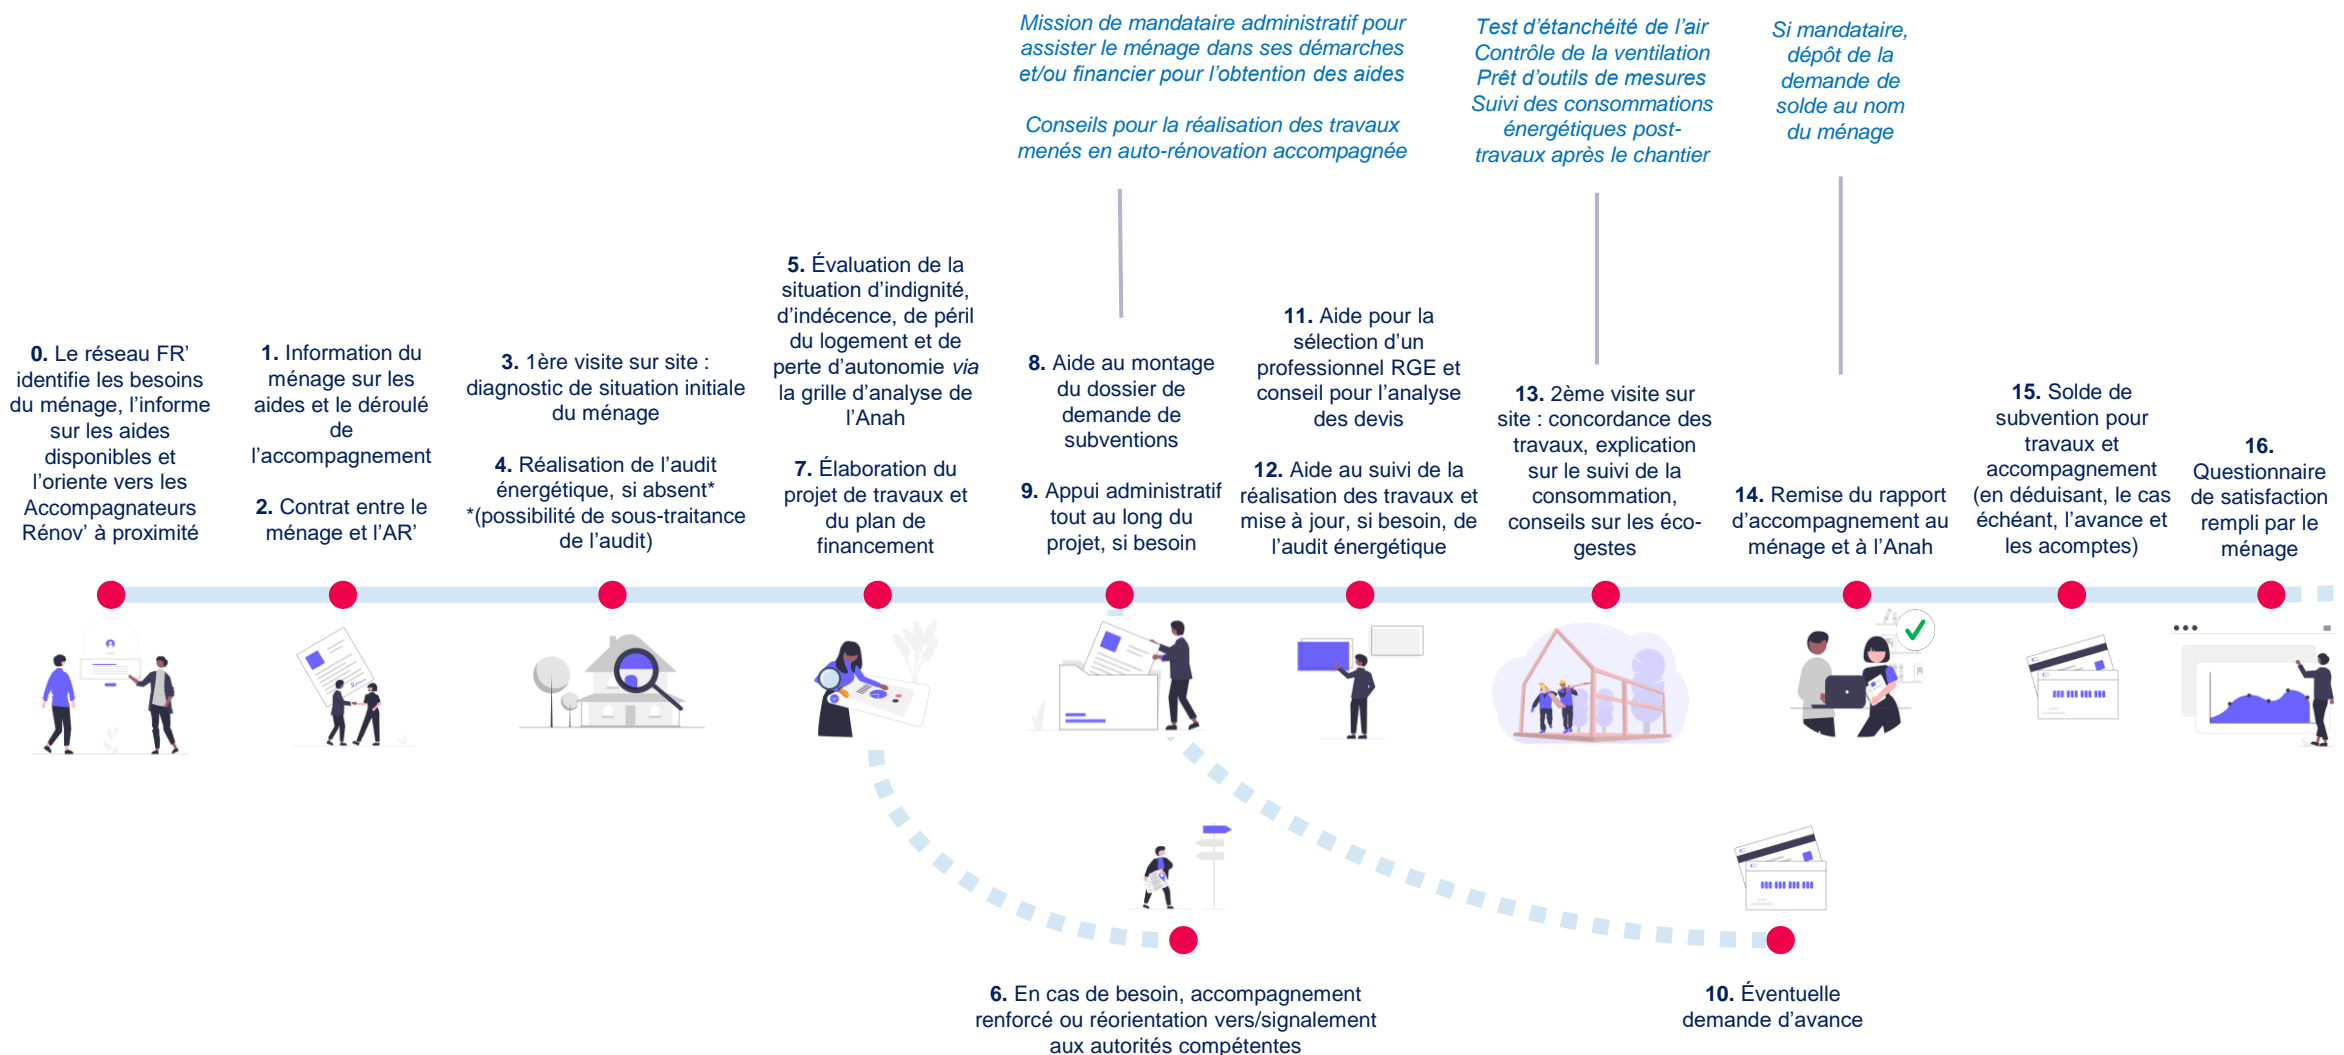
Mission de mandataire administratif pour assister le ménage dans ses démarches et/ou financier pour l'obtention des aides

Conseils pour la réalisation des travaux menés en auto-rénovation accompagnée

Test d'étanchéité de l'air
Contrôle de la ventilation
Prêt d'outils de mesures
Suivi des consommations énergétiques post-travaux après le chantier

Si mandataire, dépôt de la demande de solde au nom du ménage

**0.** Le réseau FR' identifie les besoins du ménage, l'informe sur les aides disponibles et l'oriente vers les Accompagnateurs Rénov' à proximité

**1.** Information du ménage sur les aides et le déroulé de l'accompagnement

**2.** Contrat entre le ménage et l'AR'

**3.** 1ère visite sur site : diagnostic de situation initiale du ménage

**4.** Réalisation de l'audit énergétique, si absent* *(possibilité de sous-traitance de l'audit)

**5.** Évaluation de la situation d'indignité, d'indécence, de péril du logement et de perte d'autonomie *via* la grille d'analyse de l'Anah

**7.** Élaboration du projet de travaux et du plan de financement

**8.** Aide au montage du dossier de demande de subventions

**9.** Appui administratif tout au long du projet, si besoin

**11.** Aide pour la sélection d'un professionnel RGE et conseil pour l'analyse des devis

**12.** Aide au suivi de la réalisation des travaux et mise à jour, si besoin, de l'audit énergétique

**13.** 2ème visite sur site : concordance des travaux, explication sur le suivi de la consommation, conseils sur les éco-gestes

**14.** Remise du rapport d'accompagnement au ménage et à l'Anah

**15.** Solde de subvention pour travaux et accompagnement (en déduisant, le cas échéant, l'avance et les acomptes)

**16.** Questionnaire de satisfaction rempli par le ménage

**6.** En cas de besoin, accompagnement renforcé ou réorientation vers/signalement aux autorités compétentes

**10.** Éventuelle demande d'avance